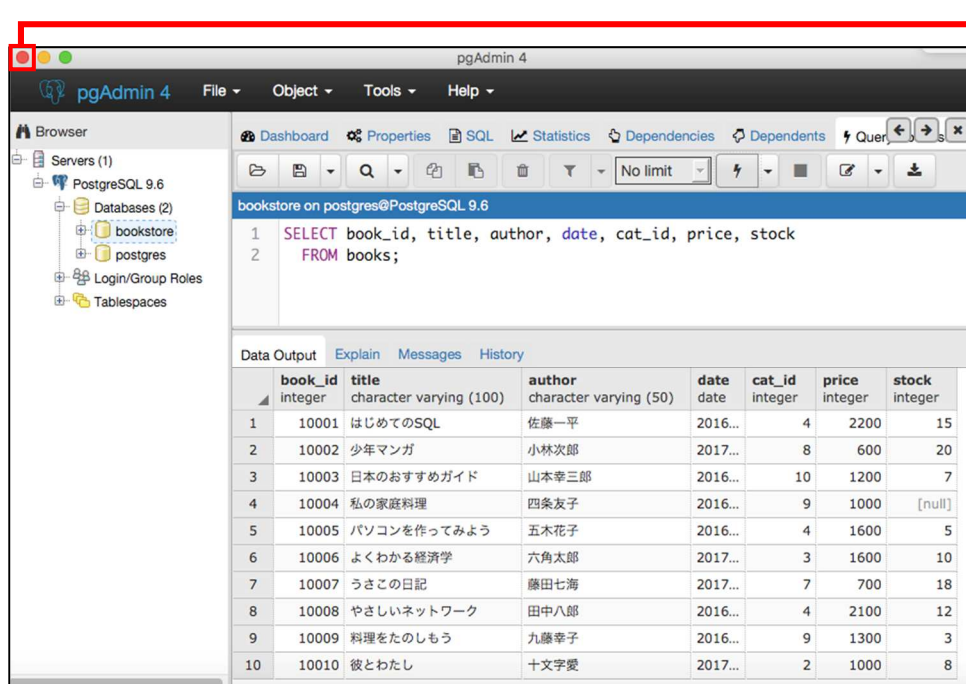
pgAdmin 4

pgAdmin 4 File Object Tools Help

Browser

Servers (1)
PostgreSQL 9.6
Databases (2)
bookstore
postgres
Login/Group Roles
Tablespaces

Dashboard Properties SQL Statistics Dependencies Dependents Quer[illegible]

No limit

bookstore on postgres@PostgreSQL 9.6

1 SELECT book_id, title, author, date, cat_id, price, stock
2 FROM books;

Data Output Explain Messages History

| | book_id integer | title character varying (100) | author character varying (50) | date date | cat_id integer | price integer | stock integer |
|---|---|---|---|---|---|---|---|
| 1 | 10001 | はじめてのSQL | 佐藤一平 | 2016... | 4 | 2200 | 15 |
| 2 | 10002 | 少年マンガ | 小林次郎 | 2017... | 8 | 600 | 20 |
| 3 | 10003 | 日本のおすすめガイド | 山本幸三郎 | 2016... | 10 | 1200 | 7 |
| 4 | 10004 | 私の家庭料理 | 四条友子 | 2016... | 9 | 1000 | [null] |
| 5 | 10005 | パソコンを作ってみよう | 五木花子 | 2016... | 4 | 1600 | 5 |
| 6 | 10006 | よくわかる経済学 | 六角太郎 | 2017... | 3 | 1600 | 10 |
| 7 | 10007 | うさこの日記 | 藤田七海 | 2017... | 7 | 700 | 18 |
| 8 | 10008 | やさしいネットワーク | 田中八郎 | 2016... | 4 | 2100 | 12 |
| 9 | 10009 | 料理をたのしもう | 九條幸子 | 2016... | 9 | 1300 | 3 |
| 10 | 10010 | 彼とわたし | 十文字愛 | 2017... | 2 | 1000 | 8 |